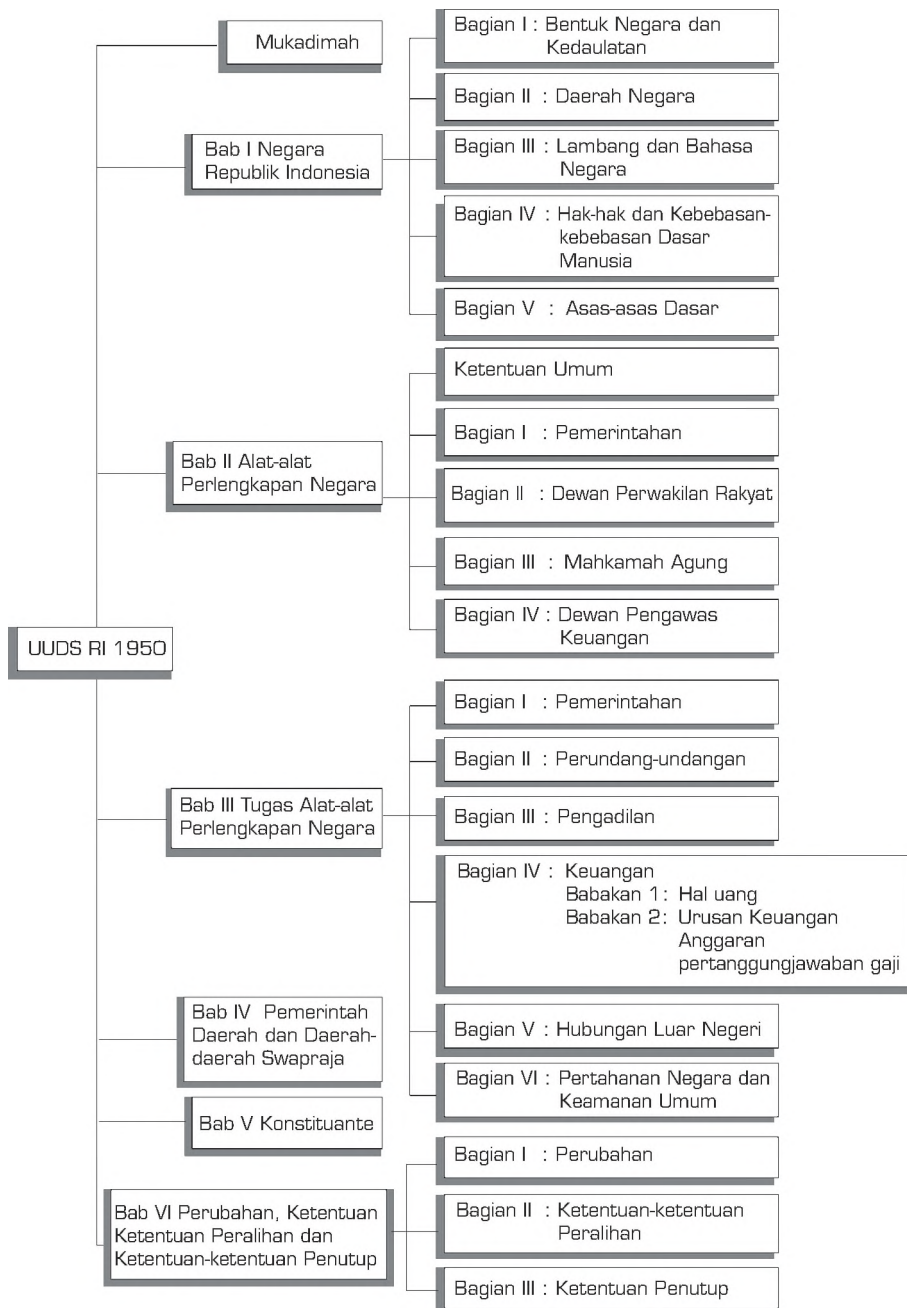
UUDS RI 1950

Mukadimah

Bab I Negara Republik Indonesia

Bagian I : Bentuk Negara dan Kedaulatan

Bagian II : Daerah Negara

Bagian III : Lambang dan Bahasa Negara

Bagian IV : Hak-hak dan Kebebasan-kebebasan Dasar Manusia

Bagian V : Asas-asas Dasar

Bab II Alat-alat Perlengkapan Negara

Ketentuan Umum

Bagian I : Pemerintahan

Bagian II : Dewan Perwakilan Rakyat

Bagian III : Mahkamah Agung

Bagian IV : Dewan Pengawas Keuangan

Bab III Tugas Alat-alat Perlengkapan Negara

Bagian I : Pemerintahan

Bagian II : Perundang-undangan

Bagian III : Pengadilan

Bagian IV : Keuangan
Babakan 1: Hal uang
Babakan 2: Urusan Keuangan Anggaran pertanggungjawaban gaji

Bagian V : Hubungan Luar Negeri

Bagian VI : Pertahanan Negara dan Keamanan Umum

Bab IV Pemerintah Daerah dan Daerah-daerah Swapraja

Bab V Konstituante

Bab VI Perubahan, Ketentuan Ketentuan Peralihan dan Ketentuan-ketentuan Penutup

Bagian I : Perubahan

Bagian II : Ketentuan-ketentuan Peralihan

Bagian III : Ketentuan Penutup